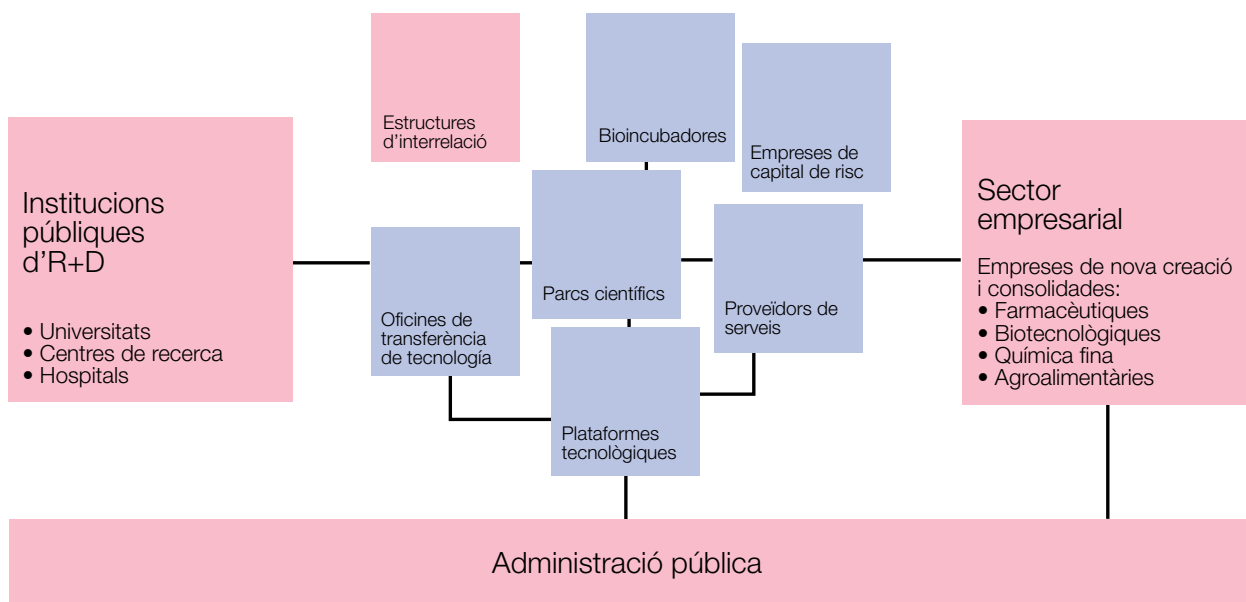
Estructures d'interrelació

Bioincubadores

Empreses de capital de risc

Institucions públiques d'R+D

• Universitats
• Centres de recerca
• Hospitals

Oficines de transferència de tecnología

Parcs científics

Proveïdors de serveis

Plataformes tecnològiques

Sector empresarial

Empreses de nova creació i consolidades:
• Farmacèutiques
• Biotecnològiques
• Química fina
• Agroalimentàries

Administració pública